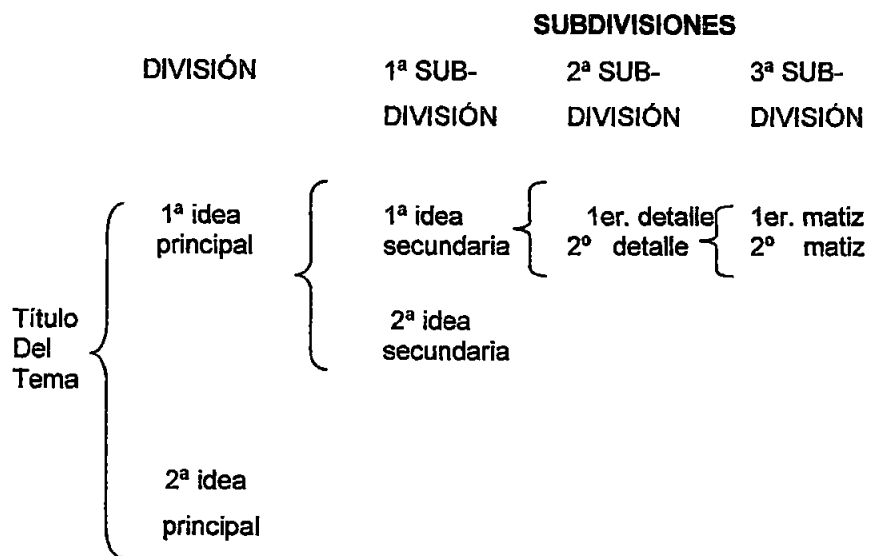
SUBDIVISIONES

DIVISIÓN

1ª SUB-DIVISIÓN

2ª SUB-DIVISIÓN

3ª SUB-DIVISIÓN

Título Del Tema

1ª idea principal

1ª idea secundaria

1er. detalle

1er. matiz

2º matiz

2º detalle

2ª idea secundaria

2ª idea principal